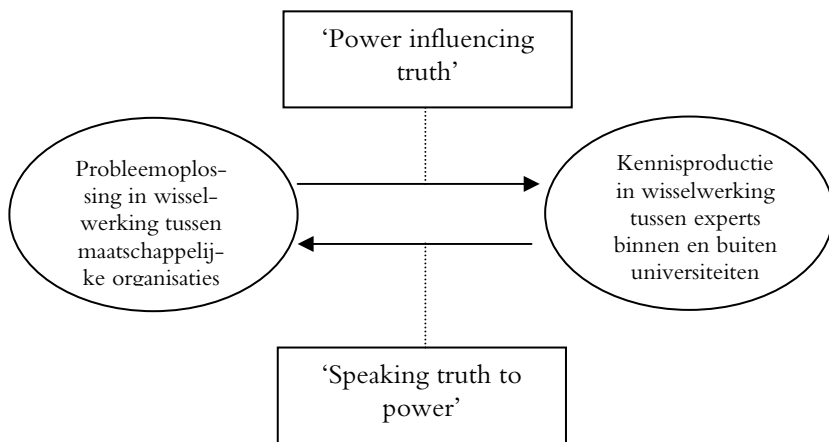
'Power influencing truth'

Probleemoplossing in wisselwerking tussen maatschappelijke organisaties

Kennisproductie in wisselwerking tussen experts binnen en buiten universiteiten

'Speaking truth to power'